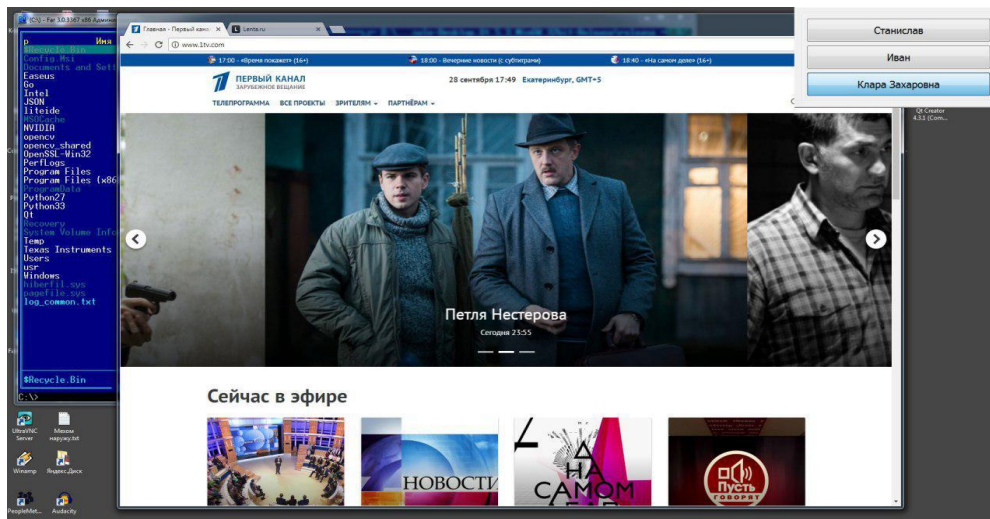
{C:} - Far 3.0.3367 x86 Админ

n Имя
$Recycle.Bin
Config.Msi
Documents and Sett
Easeus
Go
Intel
JSON
liteide
MSOCache
NVIDIA
opencv
opencv_shared
OpenSSL-Win32
PerfLogs
Program Files
Program Files (x86
ProgramData
Python27
Python33
Qt
Recovery
System Volume Info
Temp
Texas Instruments
Users
usr
Windows
hiberfil.sys
pagefile.sys
log_common.txt

$Recycle.Bin
C:\>

Главная - Первый канал ×
Lenta.ru ×
www.1tv.com

17:00 - «Время покажет» (16+)
18:00 - Вечерние новости (с субтитрами)
18:40 - «На самом деле» (16+)

ПЕРВЫЙ КАНАЛ
ЗАРУБЕЖНОЕ ВЕЩАНИЕ
28 сентября 17:49 Екатеринбург, GMT+5
ТЕЛЕПРОГРАММА ВСЕ ПРОЕКТЫ ЗРИТЕЛЯМ ПАРТНЁРАМ

Петля Нестерова
Сегодня 23:55

Сейчас в эфире

НОВОСТИ
НА САМОМ
ПУСТЬ ГОВОРЯТ

Станислав
Иван
Клара Захаровна

Qt Creator 4.3.1 (Com...

UltraVNC Server
Меню наружу.txt
Winamp
Яндекс.Диск
PeopleMet...
Audacity